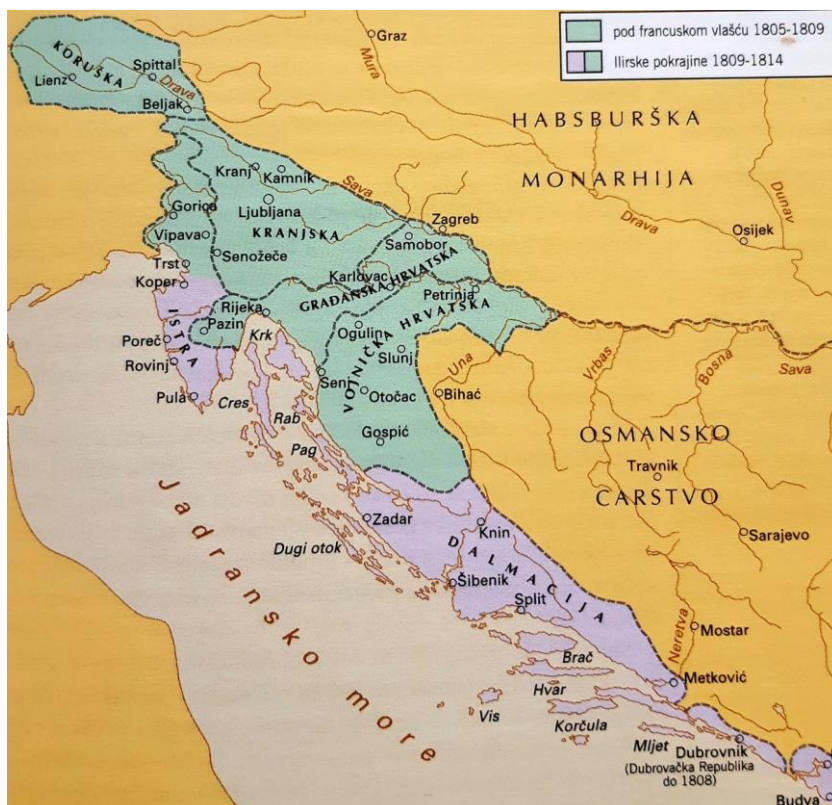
pod francuskom vlašću 1805-1809
Ilirske pokrajine 1809-1814

KORUŠKA
Spittal
Lienz
Drava
Beljak
Graz
Mura
HABSBURŠKA
MONARHIJA
Kranj
Kamnik
Sava
Gorica
Ljubljana
KRANJSKA
Vipava
Senožeče
Zagreb
Samobor
Drava
Osijek
Dunav
Trst
Koper
Karlovac
GRAĐANSKA HRVATSKA
Rijeka
Pazin
ISTRA
Petrinja
Poreč
Rovinj
Krk
Ogulin
VOJNIČKA HRVATSKA
Slunj
Senj
Otočac
Una
Bihać
Vrbas
Bosna
Sava
Pula
Cres
Rab
Gospić
Pag
OSMANSKO
Travnik
CARSTVO
Zadar
Knin
Sarajevo
Dugi otok
DALMACIJA
Šibenik
Split
Neretva
Mostar
Jadransko more
Brač
Hvar
Metković
Vis
Korčula
Mljet
Dubrovnik
(Dubrovačka Republika do 1808)
Budva